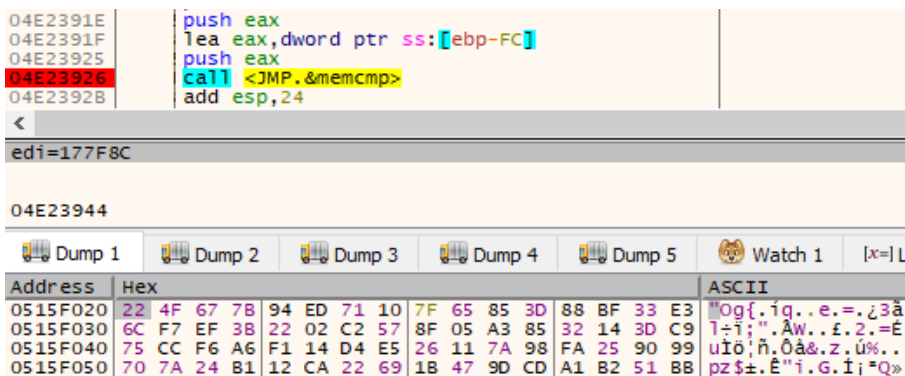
04E2391E push eax
04E2391F lea eax,dword ptr ss:[ebp-FC]
04E23925 push eax
04E23926 call <JMP.&memcmp>
04E2392B add esp,24

<

edi=177F8C

04E23944

Dump 1 | Dump 2 | Dump 3 | Dump 4 | Dump 5 | Watch 1 | [x=] L

| Address | Hex | ASCII |
|---|---|---|
| 0515F020 | 22 4F 67 7B 94 ED 71 10 7F 65 85 3D 88 BF 33 E3 | "Og{.íq..e.=.¿3ã |
| 0515F030 | 6C F7 EF 3B 22 02 C2 57 8F 05 A3 85 32 14 3D C9 | l÷ï;".ÂW..£.2.=É |
| 0515F040 | 75 CC F6 A6 F1 14 D4 E5 26 11 7A 98 FA 25 90 99 | uÌö¦ñ.Ôå&.z.ú%.. |
| 0515F050 | 70 7A 24 B1 12 CA 22 69 1B 47 9D CD A1 B2 51 BB | pz$±.Ê"i.G.Í¡²Q» |